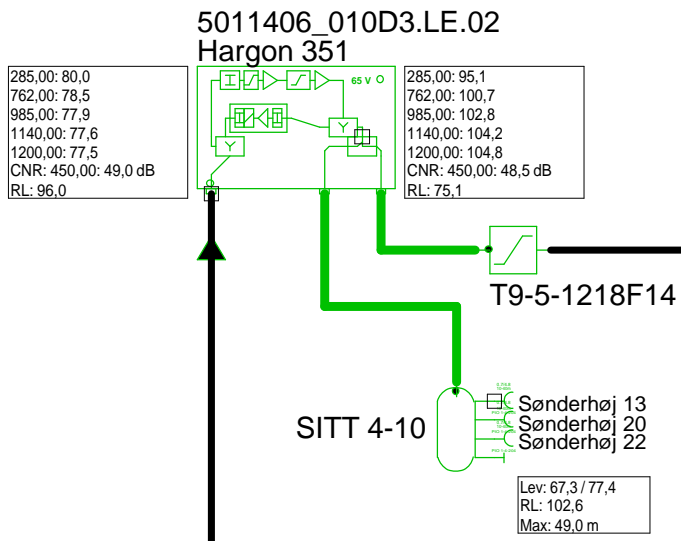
5011406_010D3.LE.02
Hargon 351

285,00: 80,0
762,00: 78,5
985,00: 77,9
1140,00: 77,6
1200,00: 77,5
CNR: 450,00: 49,0 dB
RL: 96,0

65 V

285,00: 95,1
762,00: 100,7
985,00: 102,8
1140,00: 104,2
1200,00: 104,8
CNR: 450,00: 48,5 dB
RL: 75,1

T9-5-1218F14

SITT 4-10

Sønderhøj 13
Sønderhøj 20
Sønderhøj 22

Lev: 67,3 / 77,4
RL: 102,6
Max: 49,0 m